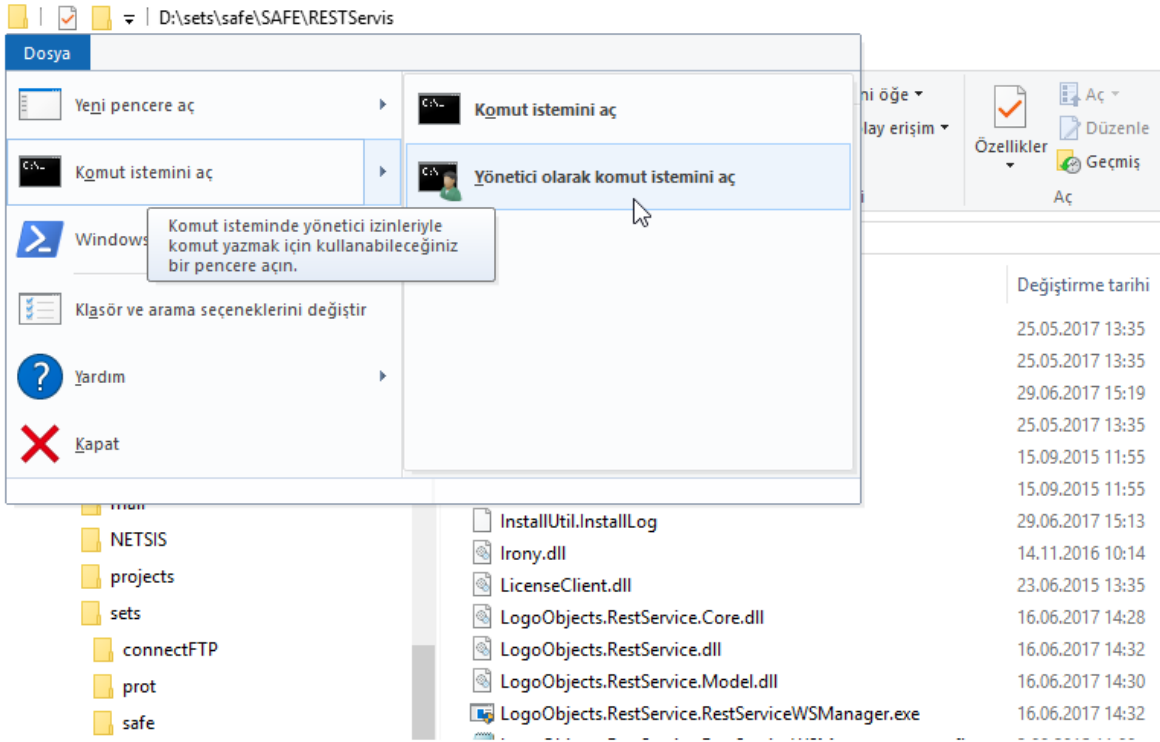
D:\sets\safe\SAFE\RESTServis

Dosya

Yeni pencere aç
Komut istemini aç
Windows
Klasör ve arama seçeneklerini değiştir
Yardım
Kapat

Komut istemini aç
Yönetici olarak komut istemini aç

Komut isteminde yönetici izinleriyle komut yazmak için kullanabileceğiniz bir pencere açın.

ni öğe
lay erişim
Özellikler
Aç
Düzenle
Geçmiş
Aç

Değiştirme tarihi
25.05.2017 13:35
25.05.2017 13:35
29.06.2017 15:19
25.05.2017 13:35
15.09.2015 11:55
15.09.2015 11:55

| | |
|---|---|
| InstallUtil.InstallLog | 29.06.2017 15:13 |
| Irony.dll | 14.11.2016 10:14 |
| LicenseClient.dll | 23.06.2015 13:35 |
| LogoObjects.RestService.Core.dll | 16.06.2017 14:28 |
| LogoObjects.RestService.dll | 16.06.2017 14:32 |
| LogoObjects.RestService.Model.dll | 16.06.2017 14:30 |
| LogoObjects.RestService.RestServiceWSManager.exe | 16.06.2017 14:32 |

mail
NETSIS
projects
sets
connectFTP
prot
safe